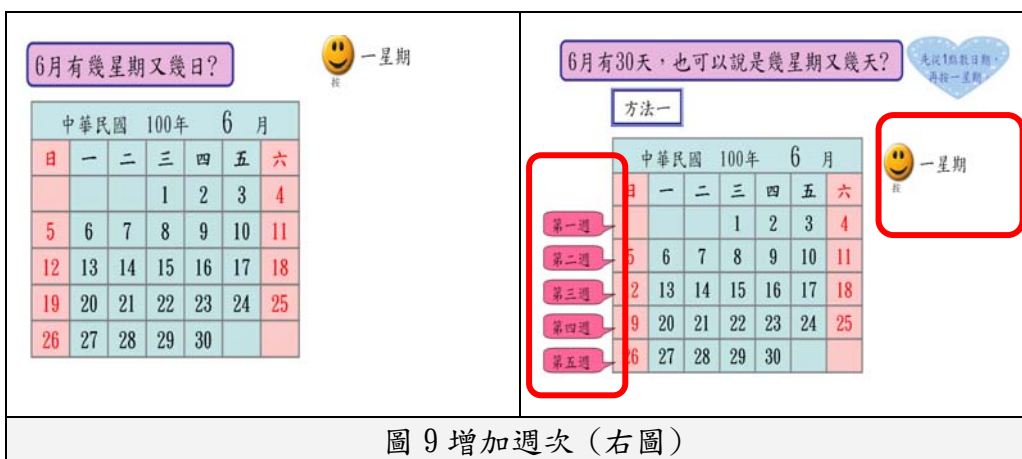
6月有幾星期又幾日?

按 一星期

中華民國 100年 6 月

| 日 | 一 | 二 | 三 | 四 | 五 | 六 |
|---|---|---|---|---|---|---|
| | | | 1 | 2 | 3 | 4 |
| 5 | 6 | 7 | 8 | 9 | 10 | 11 |
| 12 | 13 | 14 | 15 | 16 | 17 | 18 |
| 19 | 20 | 21 | 22 | 23 | 24 | 25 |
| 26 | 27 | 28 | 29 | 30 | | |

6月有30天，也可以說是幾星期又幾天?

先從1點數日期，再按一星期

方法一

按 一星期

第一週
第二週
第三週
第四週
第五週

中華民國 100年 6 月

| 日 | 一 | 二 | 三 | 四 | 五 | 六 |
|---|---|---|---|---|---|---|
| | | | 1 | 2 | 3 | 4 |
| 5 | 6 | 7 | 8 | 9 | 10 | 11 |
| 12 | 13 | 14 | 15 | 16 | 17 | 18 |
| 19 | 20 | 21 | 22 | 23 | 24 | 25 |
| 26 | 27 | 28 | 29 | 30 | | |

圖 9 增加週次（右圖）